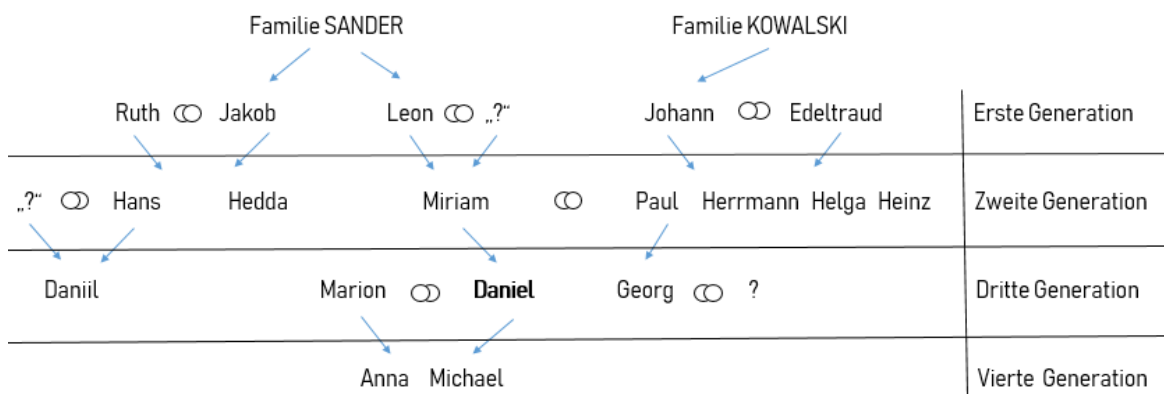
Familie SANDER

Familie KOWALSKI

Ruth Jakob

Leon „?“

Johann Edeltraud

Erste Generation

„?“ Hans

Hedda

Miriam

Paul Herrmann Helga Heinz

Zweite Generation

Daniil

Marion **Daniel**

Georg ?

Dritte Generation

Anna Michael

Vierte Generation